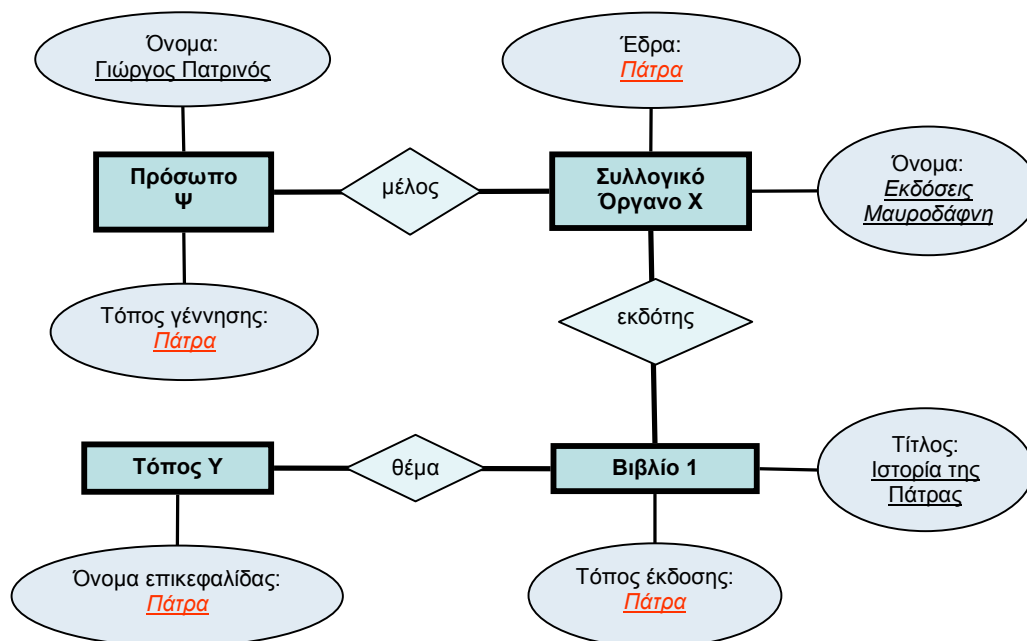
Όνομα:
Γιώργος Πατρινός

Έδρα:
Πάτρα

Πρόσωπο Ψ

μέλος

Συλλογικό Όργανο Χ

Όνομα:
Εκδόσεις Μαυροδάφνη

Τόπος γέννησης:
Πάτρα

εκδότης

Τόπος Υ

θέμα

Βιβλίο 1

Τίτλος:
Ιστορία της Πάτρας

Όνομα επικεφαλίδας:
Πάτρα

Τόπος έκδοσης:
Πάτρα